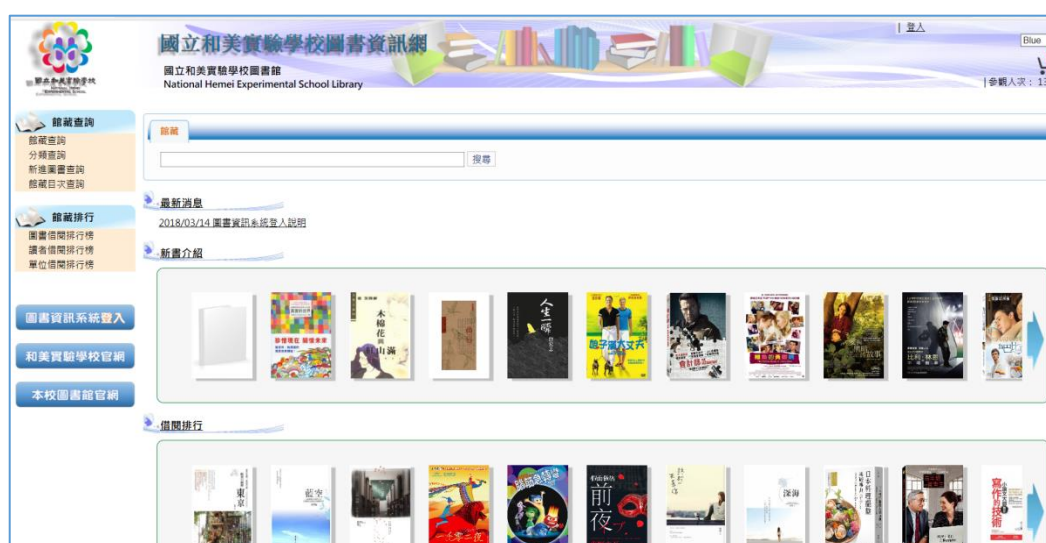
國立和美實驗學校圖書資訊網
國立和美實驗學校圖書館
National Hemei Experimental School Library

| 登入
Blue
| 參觀人次：1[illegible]

館藏查詢
館藏查詢
分類查詢
新進圖書查詢
館藏目次查詢

館藏排行
圖書借閱排行榜
讀者借閱排行榜
單位借閱排行榜

圖書資訊系統登入
和美實驗學校官網
本校圖書館官網

館藏
搜尋

最新消息
2018/03/14 圖書資訊系統登入說明

新書介紹

借閱排行